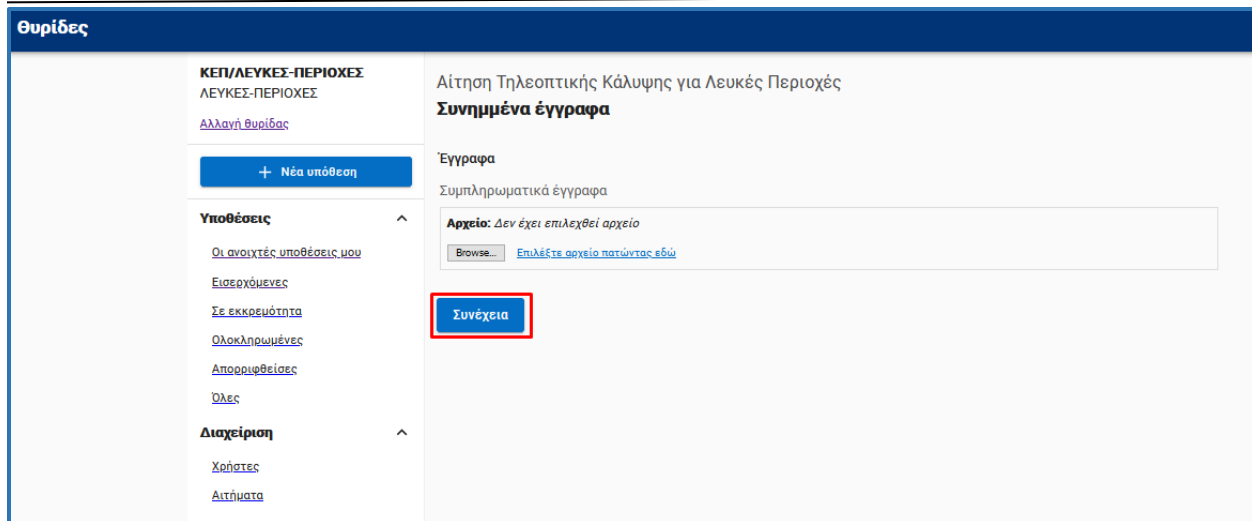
Θυρίδες

ΚΕΠ/ΛΕΥΚΕΣ-ΠΕΡΙΟΧΕΣ
ΛΕΥΚΕΣ-ΠΕΡΙΟΧΕΣ
Αλλαγή θυρίδας

+ Νέα υπόθεση

Υποθέσεις
Οι ανοιχτές υποθέσεις μου
Εισερχόμενες
Σε εκκρεμότητα
Ολοκληρωμένες
Απορριφθείσες
Όλες

Διαχείριση
Χρήστες
Αιτήματα

Αίτηση Τηλεοπτικής Κάλυψης για Λευκές Περιοχές
Συνημμένα έγγραφα

Έγγραφα

Συμπληρωματικά έγγραφα

Αρχείο: Δεν έχει επιλεχθεί αρχείο
Browse... Επιλέξτε αρχείο πατώντας εδώ

Συνέχεια